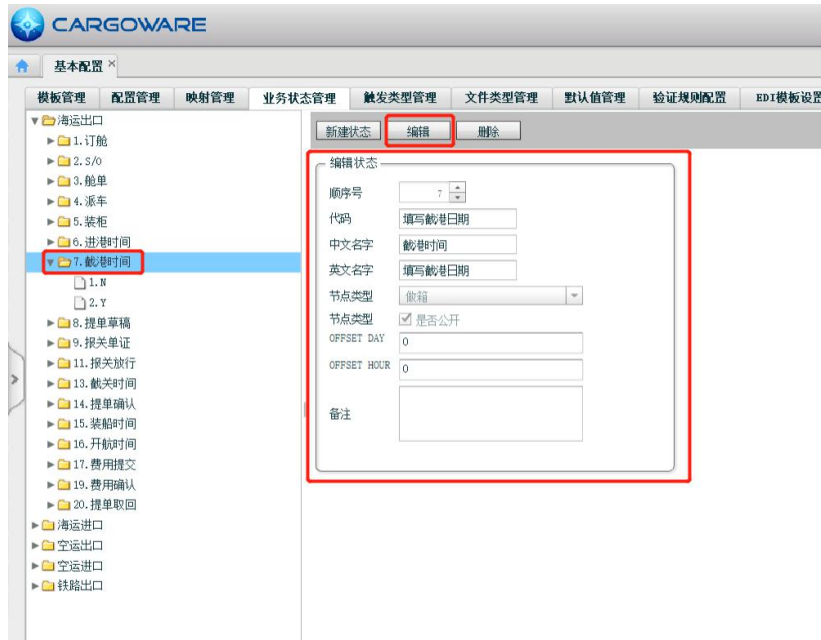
CARGOWARE

基本配置 ×

模板管理 | 配置管理 | 映射管理 | 业务状态管理 | 触发类型管理 | 文件类型管理 | 默认值管理 | 验证规则配置 | EDI模板设置

海运出口
1.订舱
2.S/O
3.舱单
4.派车
5.装柜
6.进港时间
7.截港时间
1.N
2.Y
8.提单草稿
9.报关单证
11.报关放行
13.截关时间
14.提单确认
15.装船时间
16.开航时间
17.费用提交
19.费用确认
20.提单取回
海运进口
空运出口
空运进口
铁路出口

新建状态 | 编辑 | 删除

编辑状态
顺序号 7
代码 填写截港日期
中文名字 截港时间
英文名字 填写截港日期
节点类型 做箱
节点类型 是否公开
OFFSET DAY 0
OFFSET HOUR 0
备注